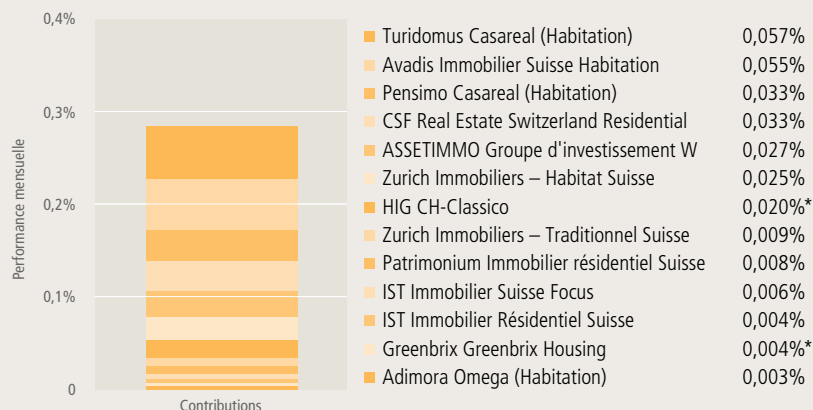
0,4%
0,3%
0,2%
0,1%
0
Performance mensuelle
Contributions

| | |
|---|---|
| Turidomus Casareal (Habitation) | 0,057% |
| Avadis Immobilier Suisse Habitation | 0,055% |
| Pensimo Casareal (Habitation) | 0,033% |
| CSF Real Estate Switzerland Residential | 0,033% |
| ASSETIMMO Groupe d'investissement W | 0,027% |
| Zurich Immobiliers – Habitat Suisse | 0,025% |
| HIG CH-Classico | 0,020%* |
| Zurich Immobiliers – Traditionnel Suisse | 0,009% |
| Patrimonium Immobilier résidentiel Suisse | 0,008% |
| IST Immobilier Suisse Focus | 0,006% |
| IST Immobilier Résidentiel Suisse | 0,004% |
| Greenbrix Greenbrix Housing | 0,004%* |
| Adimora Omega (Habitation) | 0,003% |